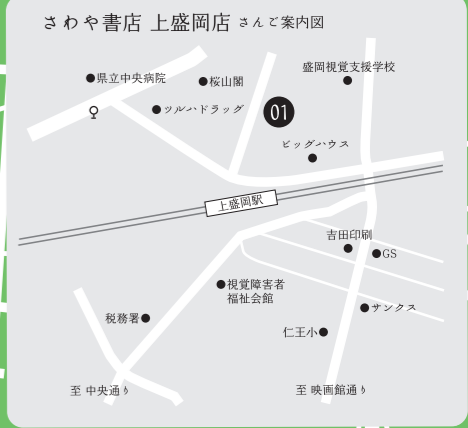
さわや書店 上盛岡店 さんご案内図

●県立中央病院

●桜山閣

盛岡視覚支援学校●

●ツルハドラッグ

01

ビッグハウス

●

上盛岡駅

吉田印刷

●

●GS

●視覚障害者
福祉会館

税務署●

●サンクス

仁王小●

至 中央通り

至 映画館通り